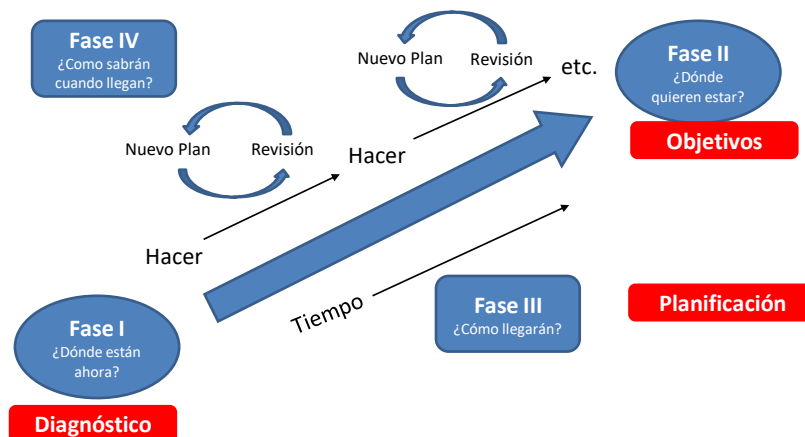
Fase IV
¿Como sabrán cuando llegan?

Nuevo Plan
Revisión

etc.

Fase II
¿Dónde quieren estar?

Objetivos

Nuevo Plan
Revisión

Hacer

Hacer

Tiempo

Fase III
¿Cómo llegarán?

Planificación

Fase I
¿Dónde están ahora?

Diagnóstico